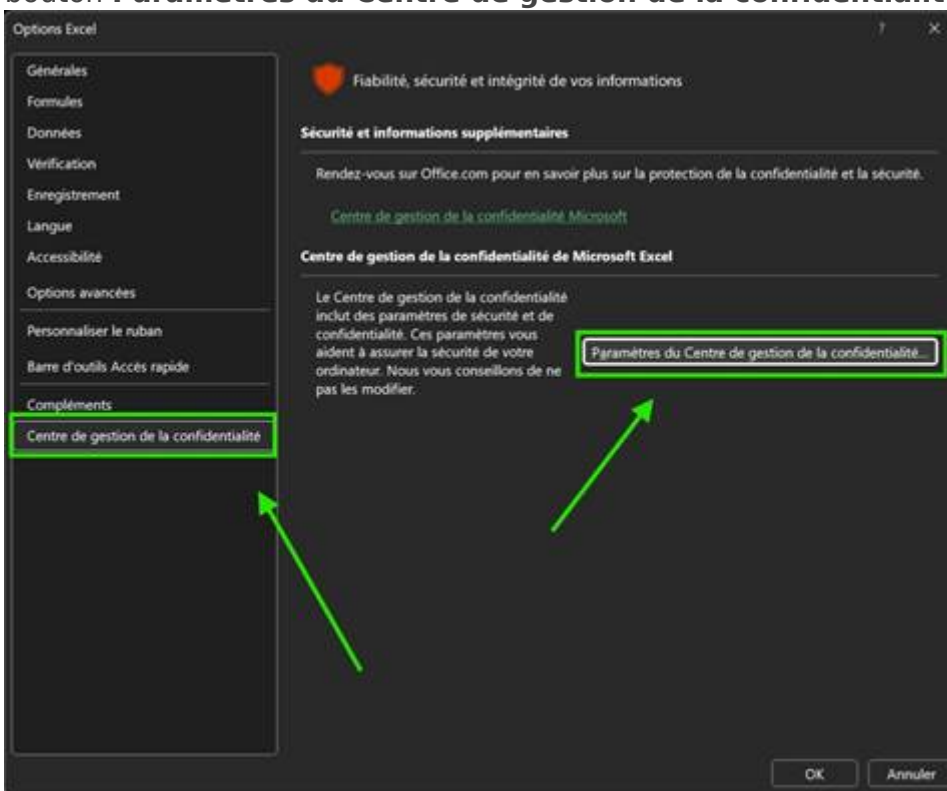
bouton Paramètres du Centre de gestion de la confidentialité

Options Excel

?

Générales
Formules
Données
Vérification
Enregistrement
Langue
Accessibilité
Options avancées
Personnaliser le ruban
Barre d'outils Accès rapide
Compléments
Centre de gestion de la confidentialité

Fiabilité, sécurité et intégrité de vos informations

Sécurité et informations supplémentaires

Rendez-vous sur Office.com pour en savoir plus sur la protection de la confidentialité et la sécurité.

Centre de gestion de la confidentialité Microsoft

Centre de gestion de la confidentialité de Microsoft Excel

Le Centre de gestion de la confidentialité inclut des paramètres de sécurité et de confidentialité. Ces paramètres vous aident à assurer la sécurité de votre ordinateur. Nous vous conseillons de ne pas les modifier.

Paramètres du Centre de gestion de la confidentialité...

OK

Annuler